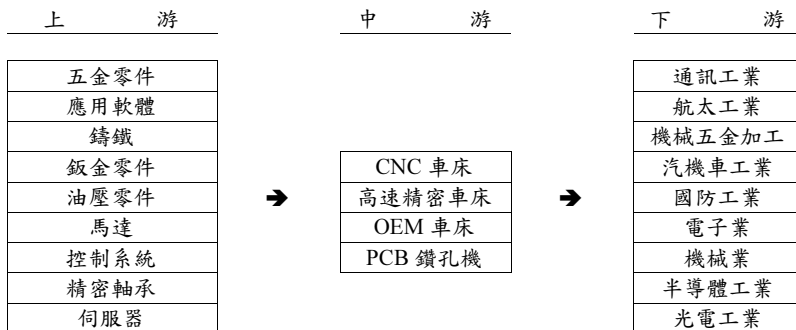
上游

| 五金零件 |
|---|
| 應用軟體 |
| 鑄鐵 |
| 鈑金零件 |
| 油壓零件 |
| 馬達 |
| 控制系統 |
| 精密軸承 |
| 伺服器 |

➔

中游

| CNC 車床 |
|---|
| 高速精密車床 |
| OEM 車床 |
| PCB 鑽孔機 |

➔

下游

| 通訊工業 |
|---|
| 航太工業 |
| 機械五金加工 |
| 汽機車工業 |
| 國防工業 |
| 電子業 |
| 機械業 |
| 半導體工業 |
| 光電工業 |